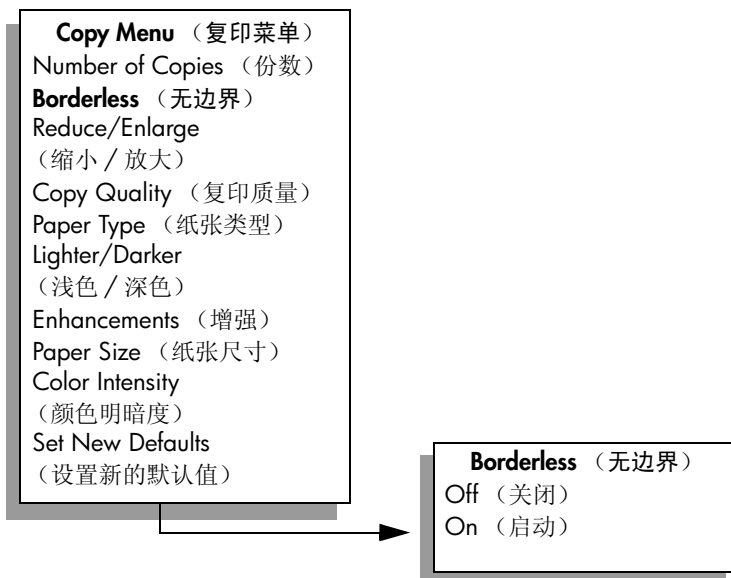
**Copy Menu** （复印菜单）
Number of Copies （份数）
**Borderless** （无边界）
Reduce/Enlarge （缩小 / 放大）
Copy Quality （复印质量）
Paper Type （纸张类型）
Lighter/Darker （浅色 / 深色）
Enhancements （增强）
Paper Size （纸张尺寸）
Color Intensity （颜色明暗度）
Set New Defaults （设置新的默认值）

**Borderless** （无边界）
Off （关闭）
On （启动）